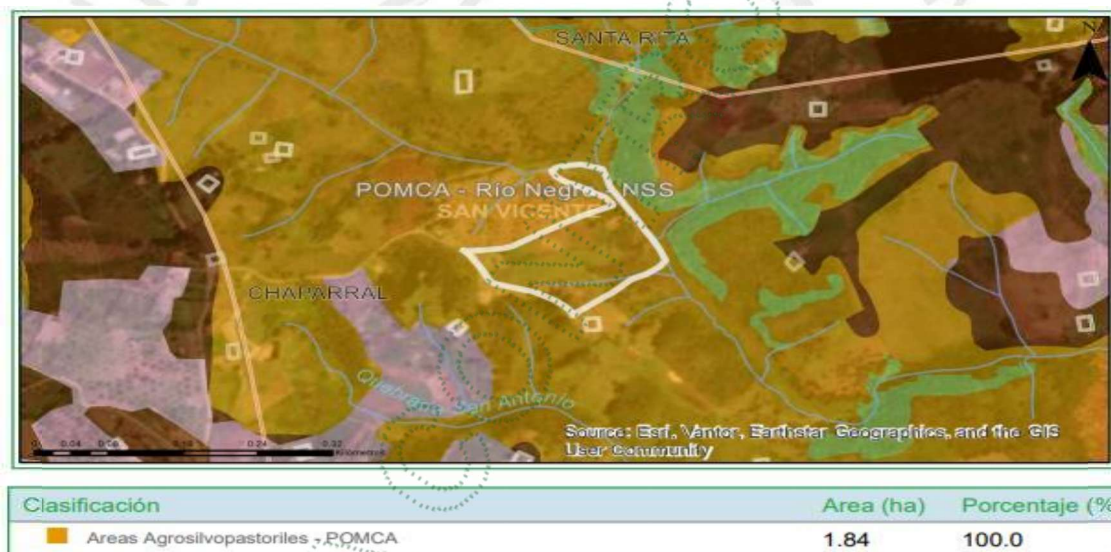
SANTA RITA

N

POMCA - Rio Negro - NSS

SAN VICENTE

CHAPARRAL

Quebrada San Antonio

0 0.04 0.08 0.16 0.24 0.32 Kilometers

Source: Esri, Vantor, Earthstar Geographics, and the GIS User Community

| Clasificación | Area (ha) | Porcentaje (% |
|---|---|---|
| Areas Agrosilvopastoriles - POMCA | 1.84 | 100.0 |